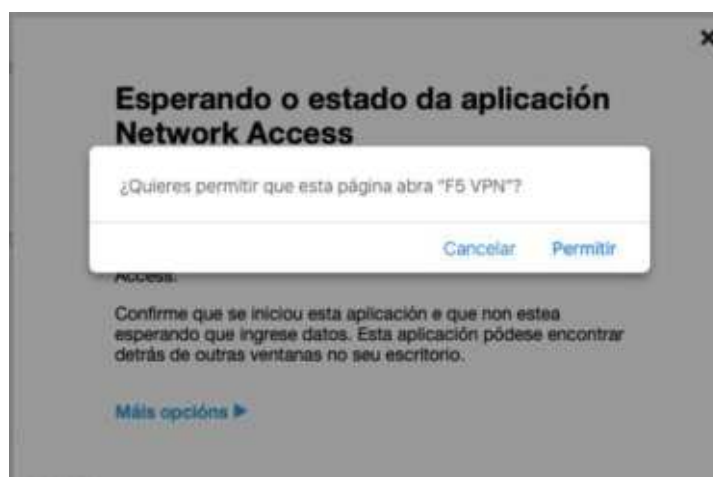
×

Esperando o estado da aplicación Network Access

¿Quieres permitir que esta página abra "F5 VPN"?

Cancelar Permitir

Access.

Confirme que se iniciou esta aplicación e que non estea esperando que ingrese datos. Esta aplicación pódese encontrar detrás de outras ventanas no seu escritorio.

Máis opcións ▶